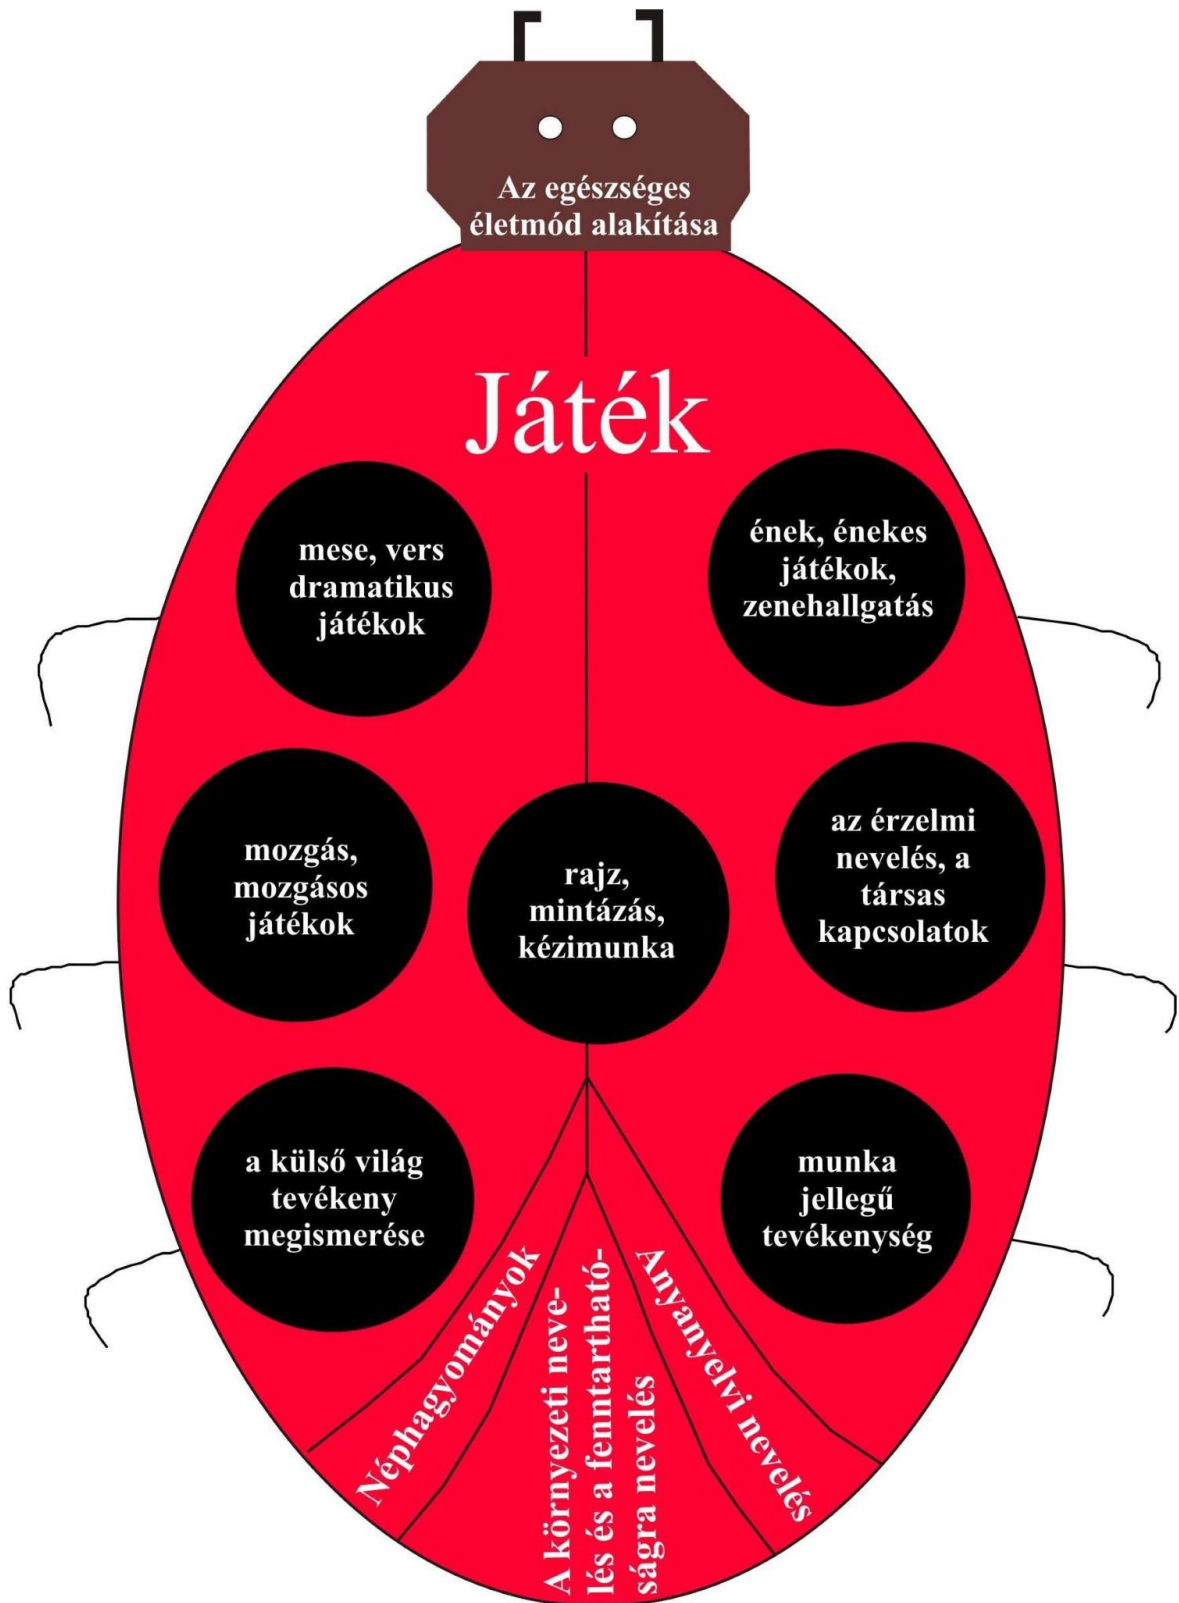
Az egészséges életmód alakítása

Játék

mese, vers dramatikus játékok

ének, énekes játékok, zenehallgatás

mozgás, mozgásos játékok

rajz, mintázás, kézimunka

az érzelmi nevelés, a társas kapcsolatok

a külső világ tevékeny megismerése

munka jellegű tevékenység

Néphagyományok

A környezeti nevelés és a fenntarthatóságra nevelés

Anyanyelvi nevelés